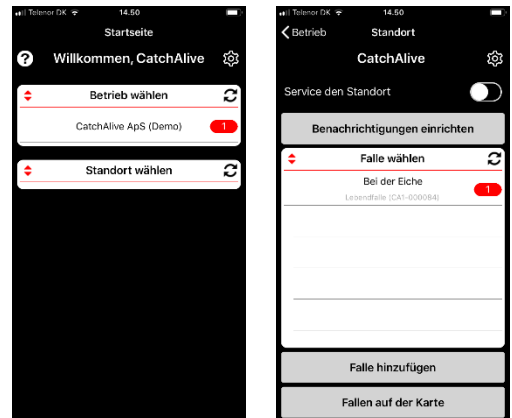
Telenor DK 14.50

Startseite

? Willkommen, CatchAlive

Betrieb wählen

CatchAlive ApS (Demo) 1

Standort wählen

Telenor DK 14.50

Betrieb Standort

CatchAlive

Service den Standort

Benachrichtigungen einrichten

Falle wählen

Bei der Eiche

Lebendfalle (CA1-000084) 1

Falle hinzufügen

Fallen auf der Karte